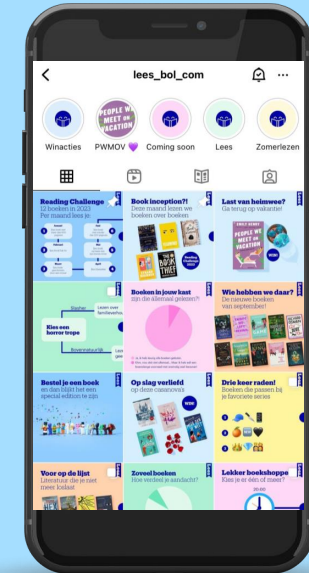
lees_bol_com

Winacties
PWMOV 💜
Coming soon
Lees
Zomerlezen

Reading Challenge
12 boeken in 2023
Per maand lees je

Book inception?!
Deze maand lezen we boeken over boeken

Last van heimwee?
Ga terug op vakantie!

Kies een horror trope

Boeken in jouw kast
zijn die allemaal gelezen?

Wie hebben we daar?
De nieuwe boeken van september!

Bestel je een boek
en dan bijbt het een special edition te zijn

Op slag verliefd
op deze casanova's

Drie keer raden!
Boeken die passen bij je favoriete series

Voor op de lijst
Literatuur die je niet meer kuitst

Zoveel boeken
Hoe verdeel je aandacht?

Lekker boekshoppe
Kies je in één of meer?